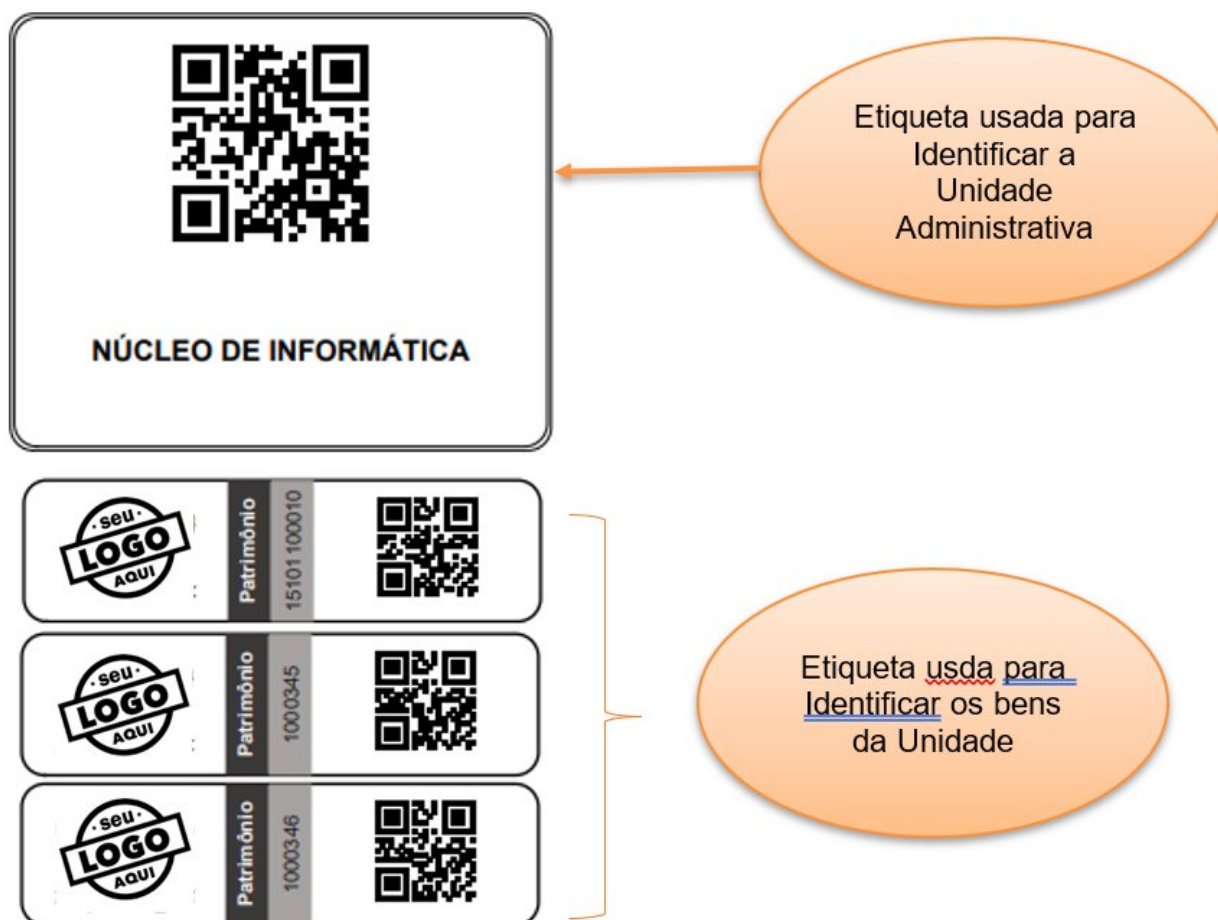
NÚCLEO DE INFORMÁTICA

Etiqueta usada para Identificar a Unidade Administrativa

seu LOGO AQUI
Patrimônio
15101100010

seu LOGO AQUI
Patrimônio
1000345

seu LOGO AQUI
Patrimônio
1000346

Etiqueta usda para Identificar os bens da Unidade